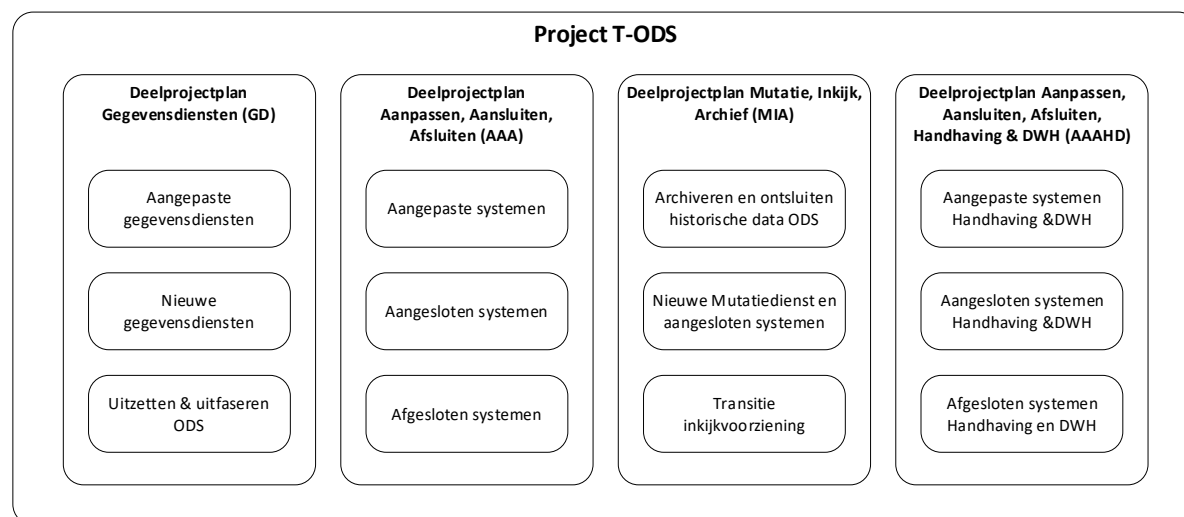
Project T-ODS

Deelprojectplan Gegevensdiensten (GD)

Aangepaste gegevensdiensten

Nieuwe gegevensdiensten

Uitzetten & uitfaseren ODS

Deelprojectplan Aanpassen, Aansluiten, Afsluiten (AAA)

Aangepaste systemen

Aangesloten systemen

Afgesloten systemen

Deelprojectplan Mutatie, Inkijk, Archief (MIA)

Archiveren en ontsluiten historische data ODS

Nieuwe Mutatiedienst en aangesloten systemen

Transitie inkijkvoorziening

Deelprojectplan Aanpassen, Aansluiten, Afsluiten, Handhaving & DWH (AAAHD)

Aangepaste systemen Handhaving &DWH

Aangesloten systemen Handhaving &DWH

Afgesloten systemen Handhaving en DWH